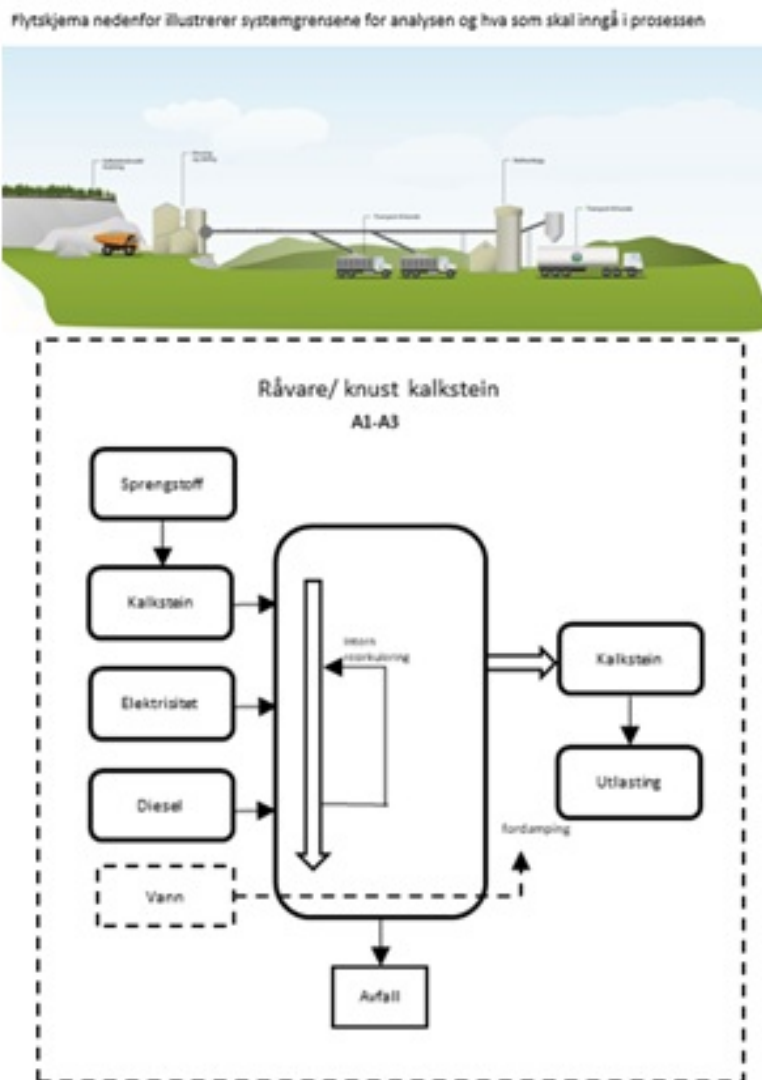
Flytskjema nedenfor illustrerer systemgrensene for analysen og hva som skal inngå i prosessen

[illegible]
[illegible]
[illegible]
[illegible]
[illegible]

Råvare/ knust kalkstein
A1-A3

Sprengstoff

Kalkstein

Elektrisitet

Diesel

Vann

Intern resirkulering

Kalkstein

Utlasting

Fordamping

Avfall